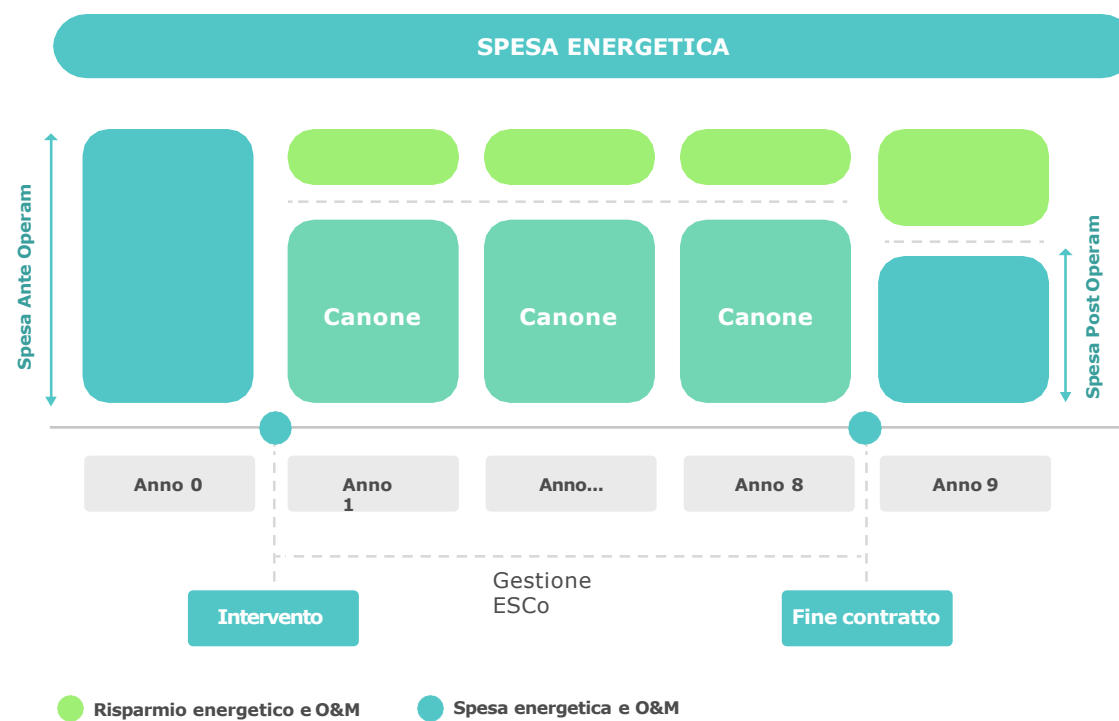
SPESA ENERGETICA

Spesa Ante Operam

Canone

Canone

Canone

Spesa Post Operam

Anno 0

Anno 1

Anno...

Anno 8

Anno 9

Gestione ESCo

Intervento

Fine contratto

Risparmio energetico e O&M

Spesa energetica e O&M